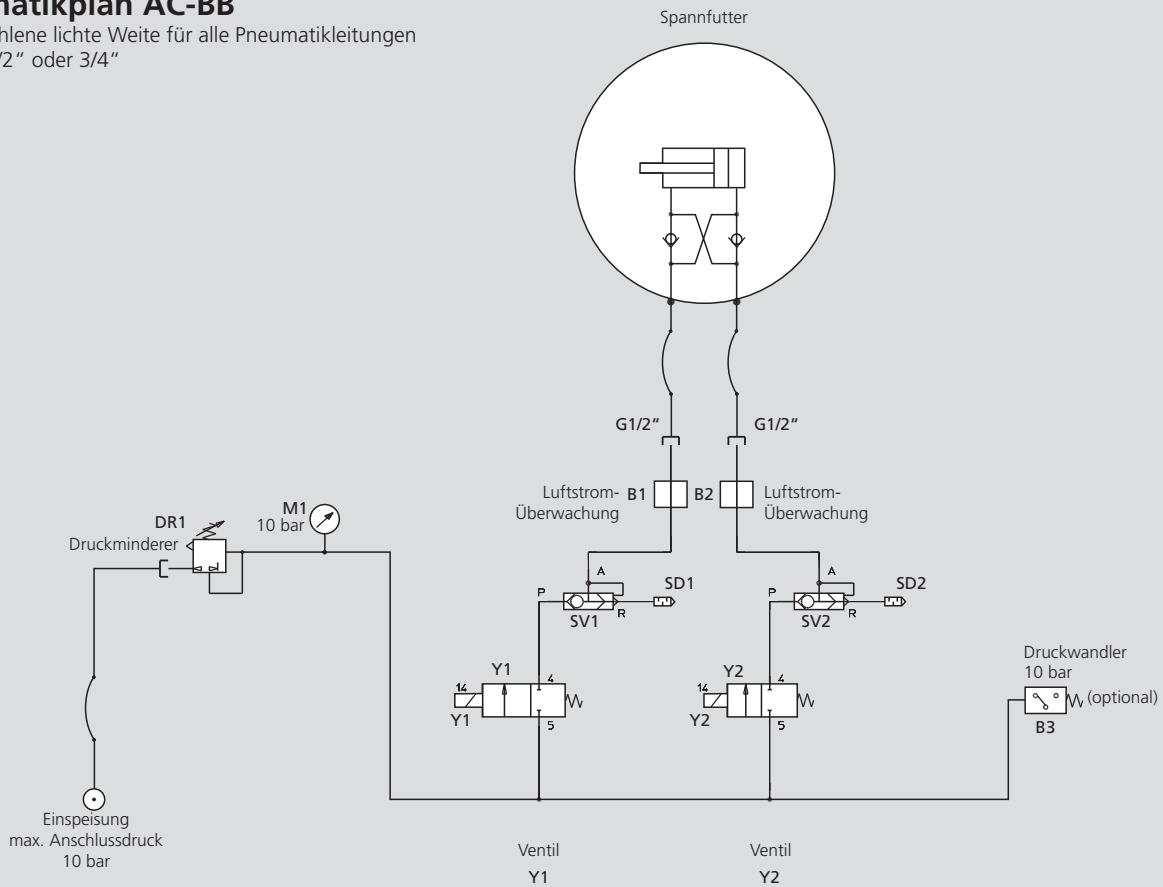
matikplan AC-BB
hlene lichte Weite für alle Pneumatikleitungen
/2" oder 3/4"

Spannfutter

G1/2"
G1/2"

Luftstrom-Überwachung
B1
B2
Luftstrom-Überwachung

DR1
Druckminderer

M1
10 bar

A
P
SD1
R
SV1

A
P
SD2
R
SV2

Y1
14
4
Y1
5

Y2
14
4
Y2
5

Druckwandler
10 bar
(optional)
B3

Einspeisung
max. Anschlussdruck
10 bar

Ventil
Y1

Ventil
Y2